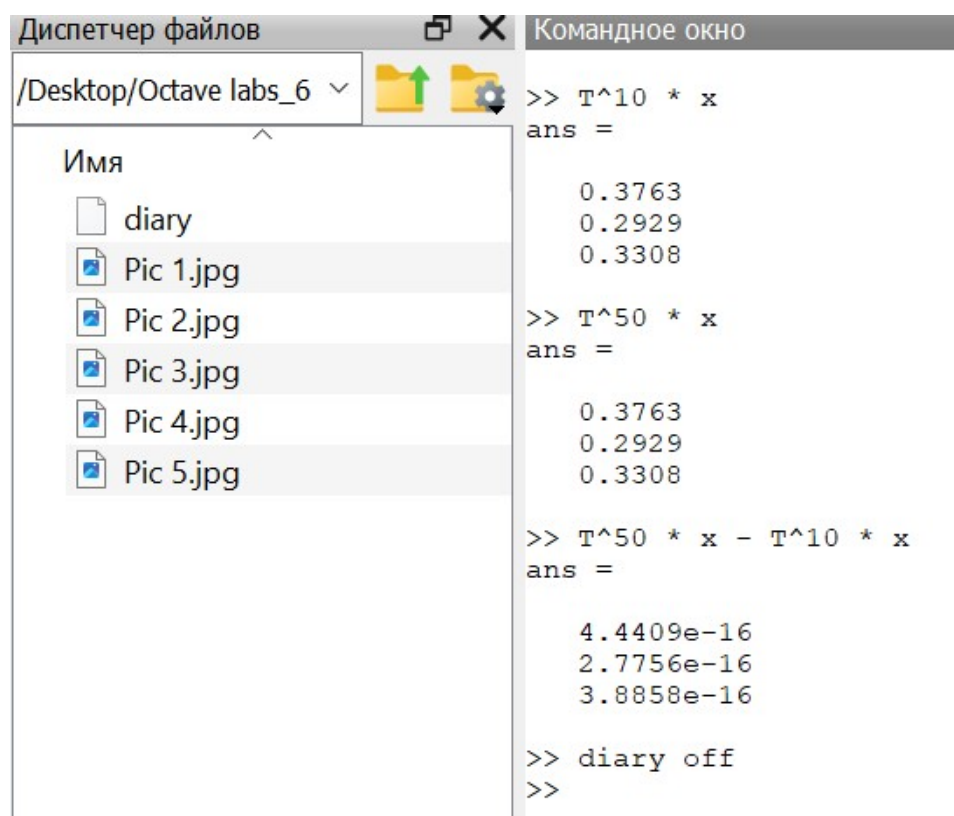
Диспетчер файлов

/Desktop/Octave labs_6

Имя

diary

Pic 1.jpg

Pic 2.jpg

Pic 3.jpg

Pic 4.jpg

Pic 5.jpg

Командное окно

>> T^10 * x
ans =

   0.3763
   0.2929
   0.3308

>> T^50 * x
ans =

   0.3763
   0.2929
   0.3308

>> T^50 * x - T^10 * x
ans =

   4.4409e-16
   2.7756e-16
   3.8858e-16

>> diary off
>>